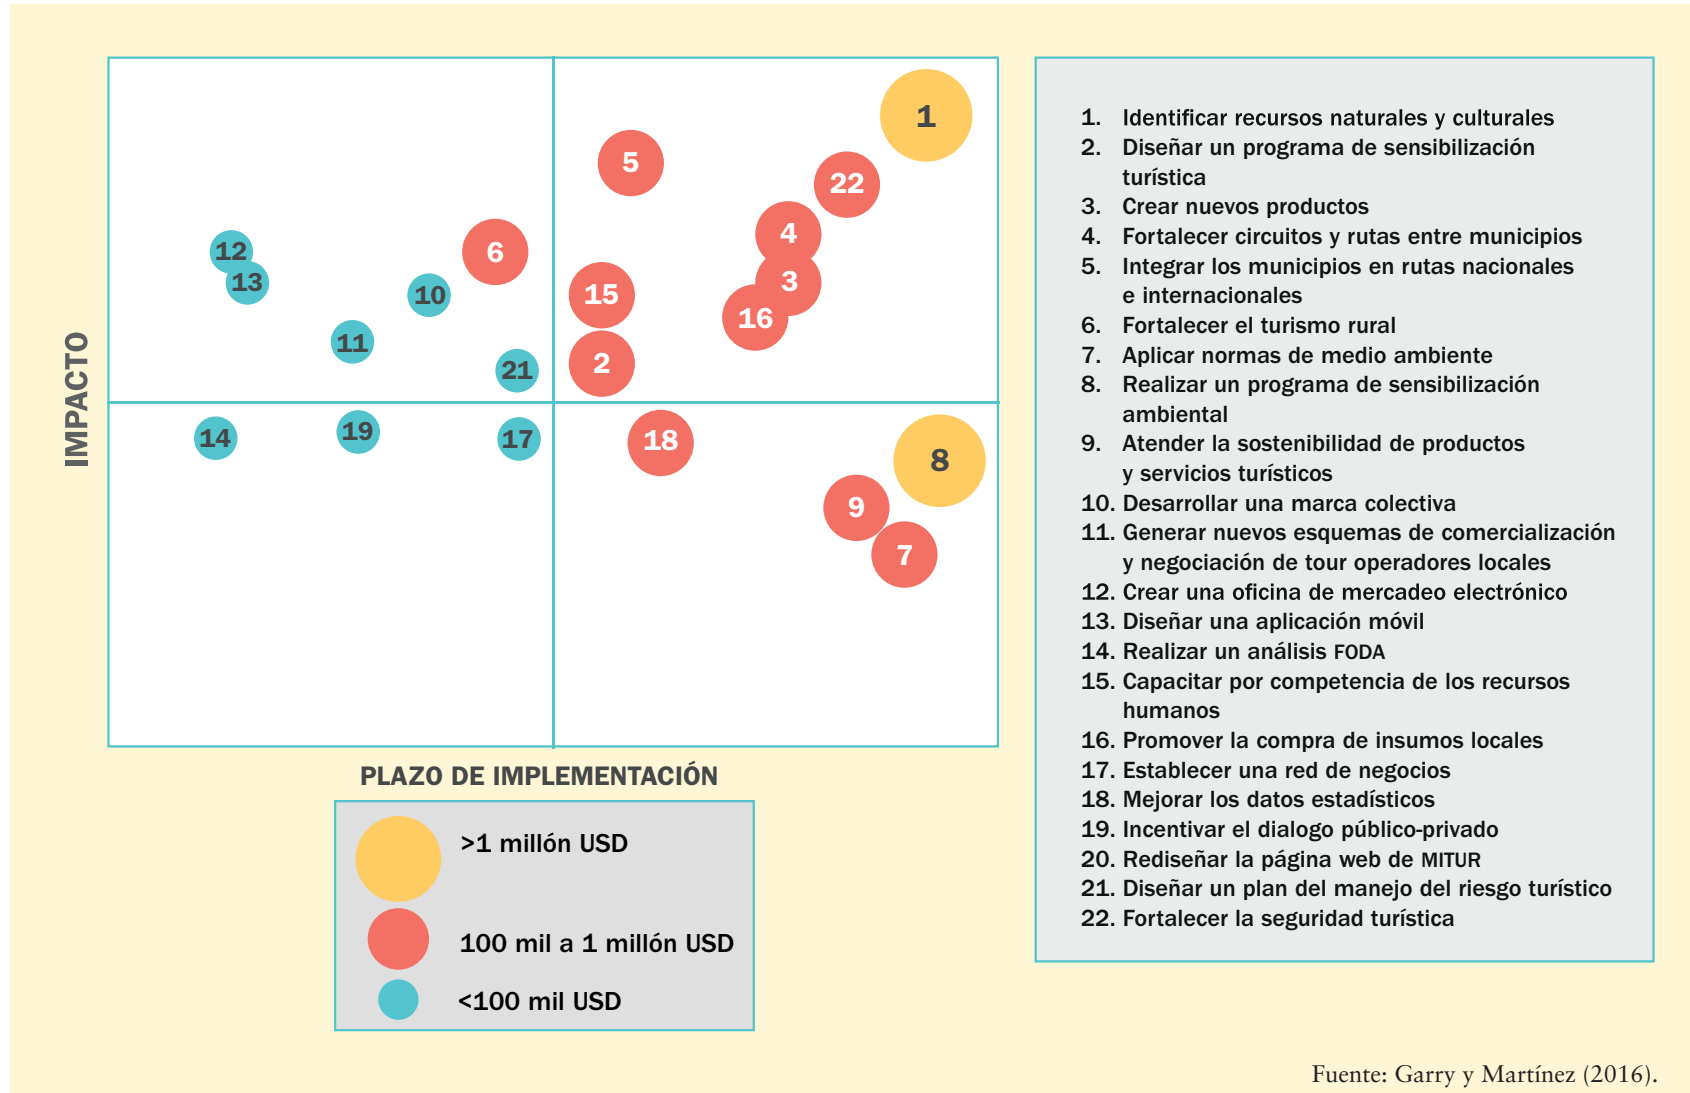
IMPACTO

1
5
22
12
6
4
13
10
15
3
16
11
21
2
14
19
17
18
8
9
7

PLAZO DE IMPLEMENTACIÓN

>1 millón USD
100 mil a 1 millón USD
<100 mil USD

1. Identificar recursos naturales y culturales
2. Diseñar un programa de sensibilización turística
3. Crear nuevos productos
4. Fortalecer circuitos y rutas entre municipios
5. Integrar los municipios en rutas nacionales e internacionales
6. Fortalecer el turismo rural
7. Aplicar normas de medio ambiente
8. Realizar un programa de sensibilización ambiental
9. Atender la sostenibilidad de productos y servicios turísticos
10. Desarrollar una marca colectiva
11. Generar nuevos esquemas de comercialización y negociación de tour operadores locales
12. Crear una oficina de mercadeo electrónico
13. Diseñar una aplicación móvil
14. Realizar un análisis FODA
15. Capacitar por competencia de los recursos humanos
16. Promover la compra de insumos locales
17. Establecer una red de negocios
18. Mejorar los datos estadísticos
19. Incentivar el dialogo público-privado
20. Rediseñar la página web de MITUR
21. Diseñar un plan del manejo del riesgo turístico
22. Fortalecer la seguridad turística

Fuente: Garry y Martínez (2016).